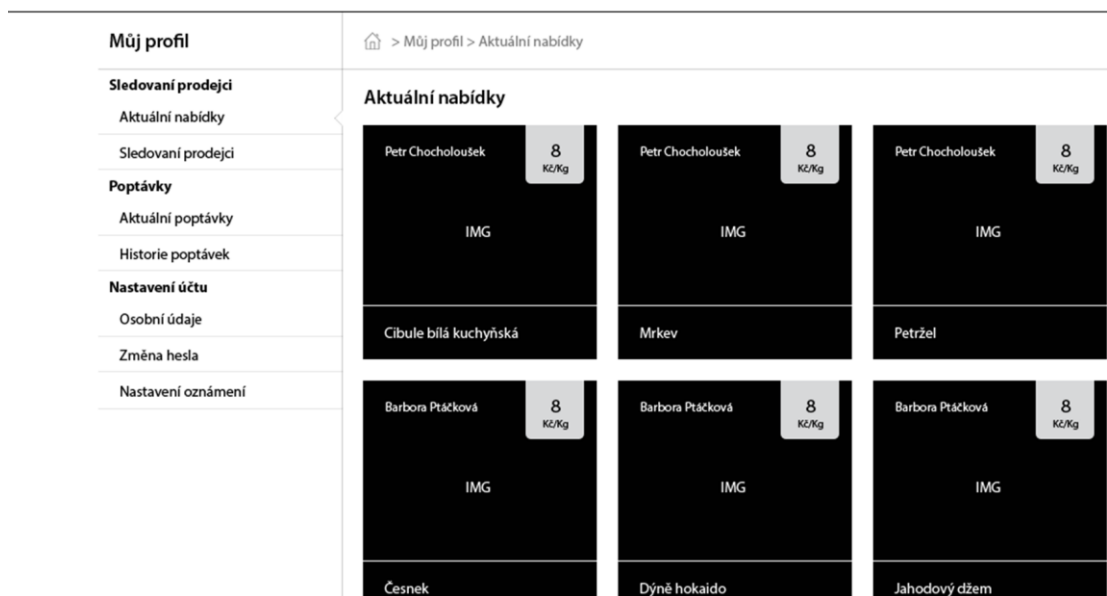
Můj profil

> Můj profil > Aktuální nabídky

Sledovaní prodejci
Aktuální nabídky
Sledovaní prodejci
Poptávky
Aktuální poptávky
Historie poptávek
Nastavení účtu
Osobní údaje
Změna hesla
Nastavení oznámení

Aktuální nabídky

Petr Chocholoušek
8
Kč/Kg
IMG
Cibule bílá kuchyňská

Petr Chocholoušek
8
Kč/Kg
IMG
Mrkev

Petr Chocholoušek
8
Kč/Kg
IMG
Petržel

Barbora Ptáčková
8
Kč/Kg
IMG
Česnek

Barbora Ptáčková
8
Kč/Kg
IMG
Dýně hokaido

Barbora Ptáčková
8
Kč/Kg
IMG
Jahodový džem